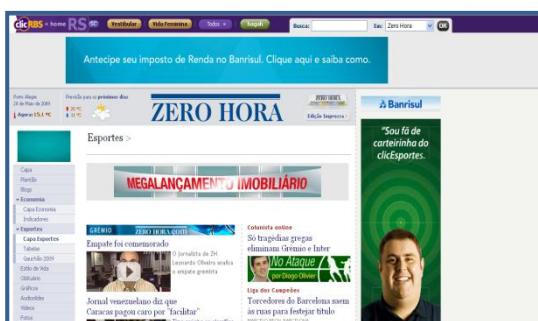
clicRBS > home RS SC Vestibular Vida Feminina Todos Sugah Busca: Em: Zero Hora OK

Antecipe seu imposto de Renda no Banrisul. Clique aqui e saiba como.

Porto Alegre
Agora: 15.1 ºC

Previsão para os próximos dias

ZERO HORA

Edição Impressa

Banrisul

"Sou fã de carteirinha do clicEsportes."

Esportes >

Capa
Plantão
Blogs
Economia
Capa Economia
Indicadores
Esportes
Capa Esportes
Tabelas
Gauchão 2009
Estilo de Vida
Obituário
Gráficos
Audioslides
Vídeos
Fotos

MEGALANÇAMENTO IMOBILIÁRIO

GRÊMIO ZERO HORA

Empate foi comemorado

O jornalista de ZH Leonardo Oliveira analisa o empate gremista

Jornal venezuelano diz que Caracas pagou caro por "facilitar"

Colunista online
Só tragédias gregas eliminam Grêmio e Inter

No Ataque por Diogo Olivier

Liga dos Campeões
Torcedores do Barcelona saem às ruas para festejar título